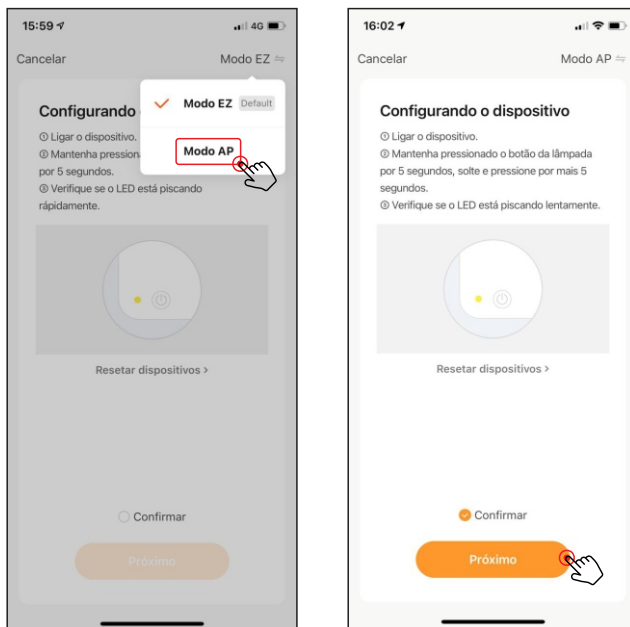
15:59 4G

Cancelar

Modo EZ

Modo EZ Default

Modo AP

Configurando

① Ligar o dispositivo.
② Mantenha pressionad por 5 segundos.
③ Verifique se o LED está piscando rápidamente.

Resetar dispositivos >

Confirmar

Próximo

16:02

Cancelar

Modo AP

Configurando o dispositivo

① Ligar o dispositivo.
② Mantenha pressionado o botão da lâmpada por 5 segundos, solte e pressione por mais 5 segundos.
③ Verifique se o LED está piscando lentamente.

Resetar dispositivos >

Confirmar

Próximo